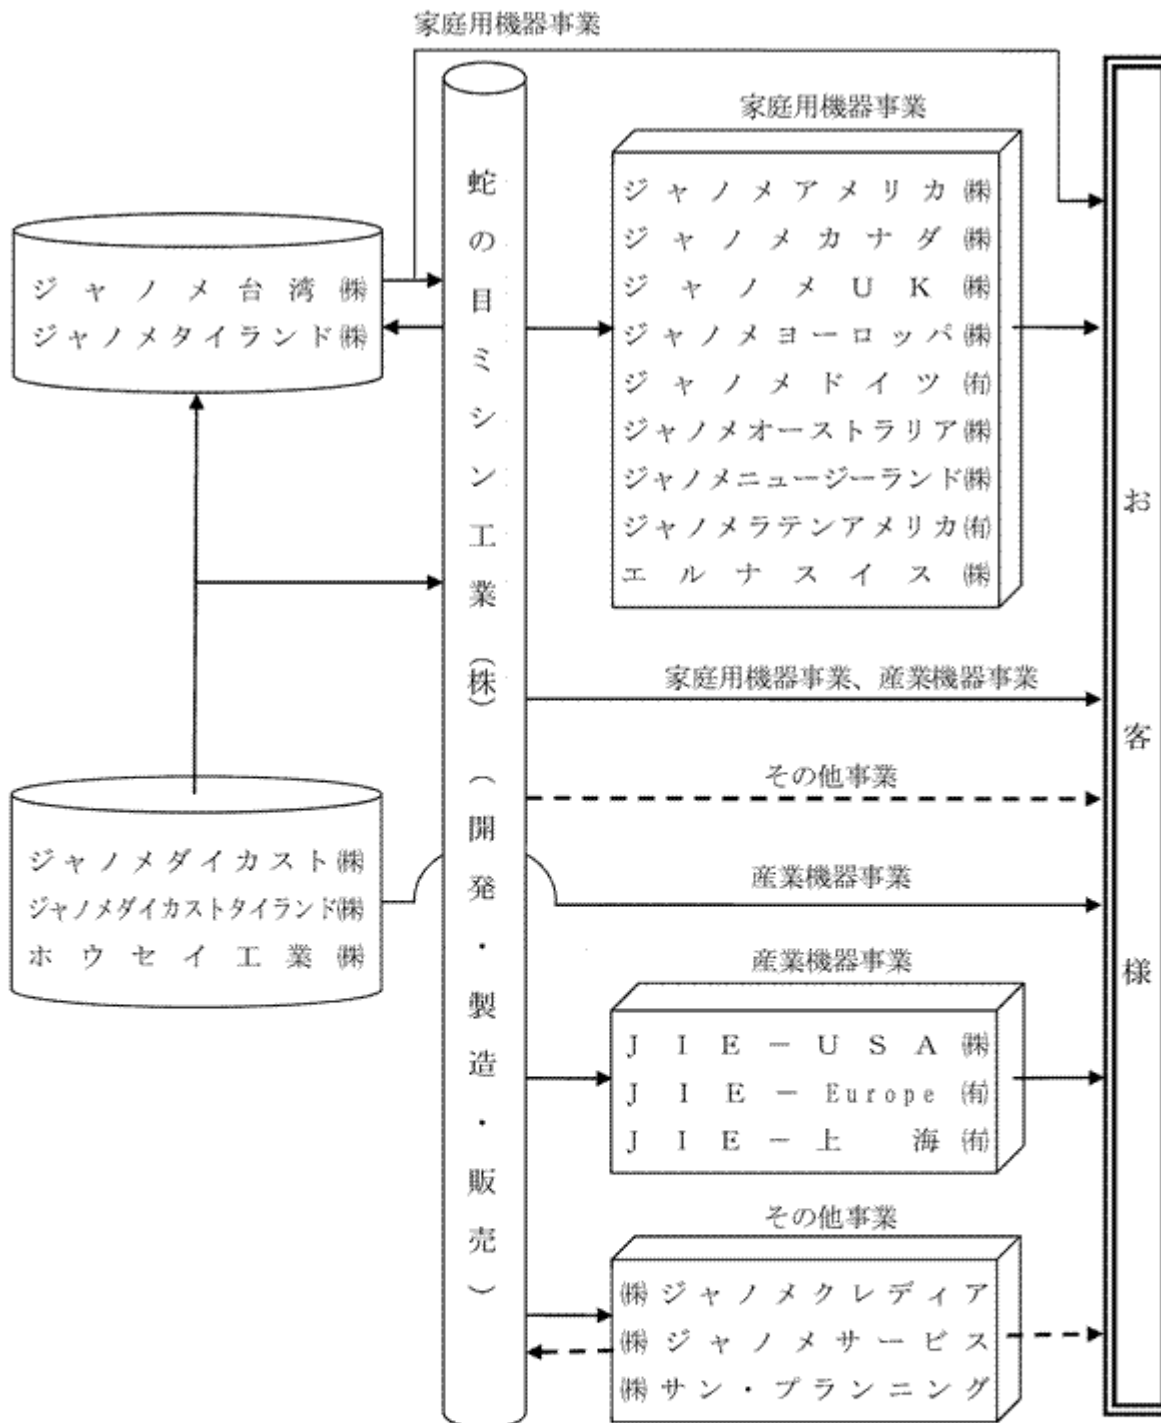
家庭用機器事業

ジャノメ台湾㈱
ジャノメタイランド㈱

蛇の目ミシン工業(株)(開発・製造・販売)

家庭用機器事業
ジャノメアメリカ㈱
ジャノメカナダ㈱
ジャノメUK㈱
ジャノメヨーロッパ㈱
ジャノメドイツ㈲
ジャノメオーストラリア㈱
ジャノメニュージーランド㈱
ジャノメラテンアメリカ㈲
エルナスイス㈱

家庭用機器事業、産業機器事業

その他事業

ジャノメダイカスト㈱
ジャノメダイカストタイランド㈱
ホウセイ工業㈱

産業機器事業

産業機器事業
JIE－USA㈱
JIE－Europe㈲
JIE－上海㈲

その他事業
㈱ジャノメクレディア
㈱ジャノメサービス
㈱サン・プランニング

お客様